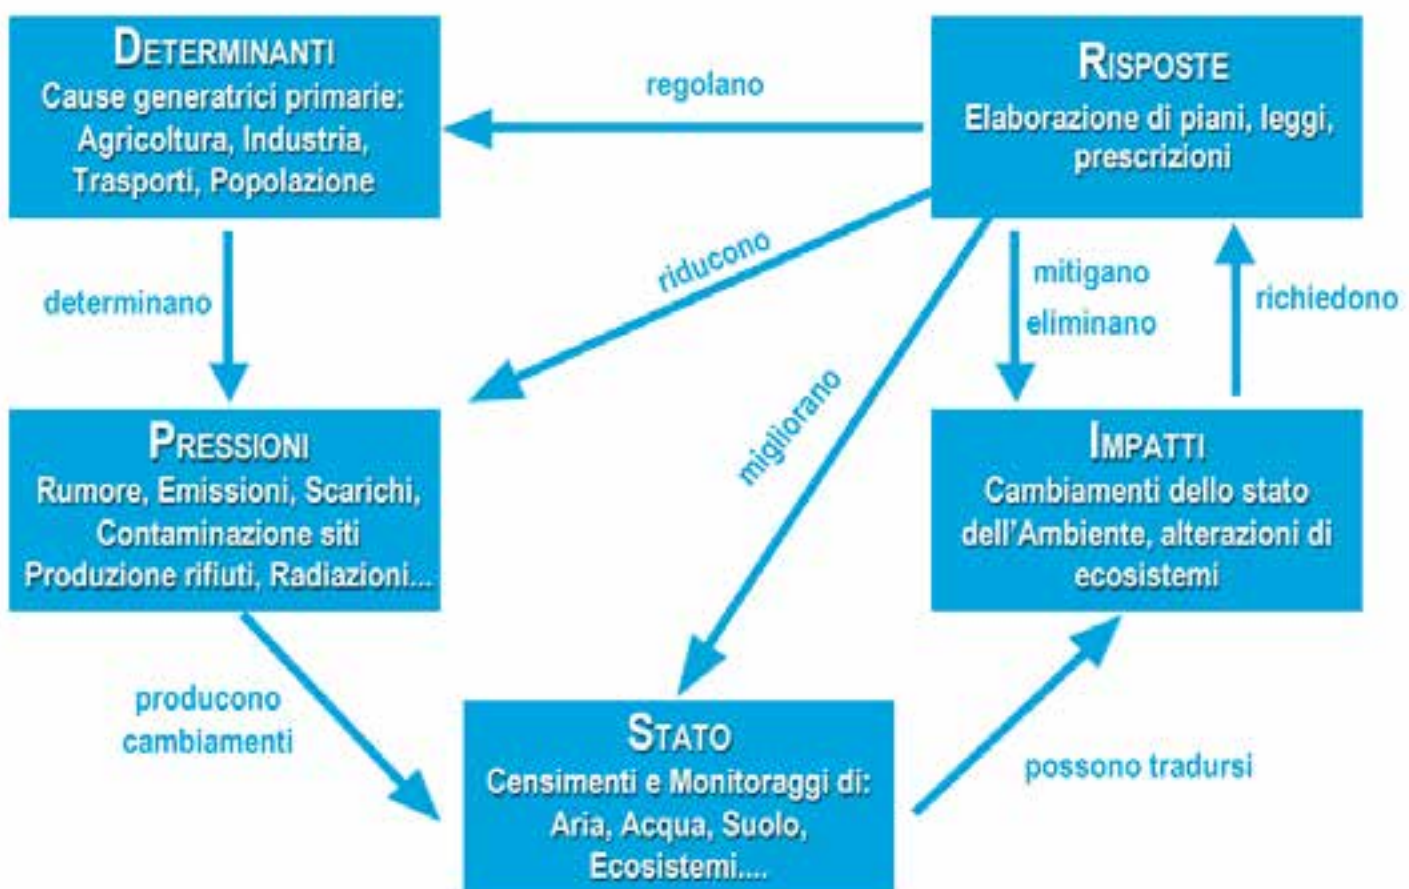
DETERMINANTI
Cause generatrici primarie: Agricoltura, Industria, Trasporti, Popolazione

regolano

RISPOSTE
Elaborazione di piani, leggi, prescrizioni

riducono

determinano

mitigano
eliminano

richiedono

migliorano

PRESSIONI
Rumore, Emissioni, Scarichi, Contaminazione siti
Produzione rifiuti, Radiazioni...

IMPATTI
Cambiamenti dello stato dell'Ambiente, alterazioni di ecosistemi

producono cambiamenti

STATO
Censimenti e Monitoraggi di: Aria, Acqua, Suolo, Ecosistemi....

possono tradursi